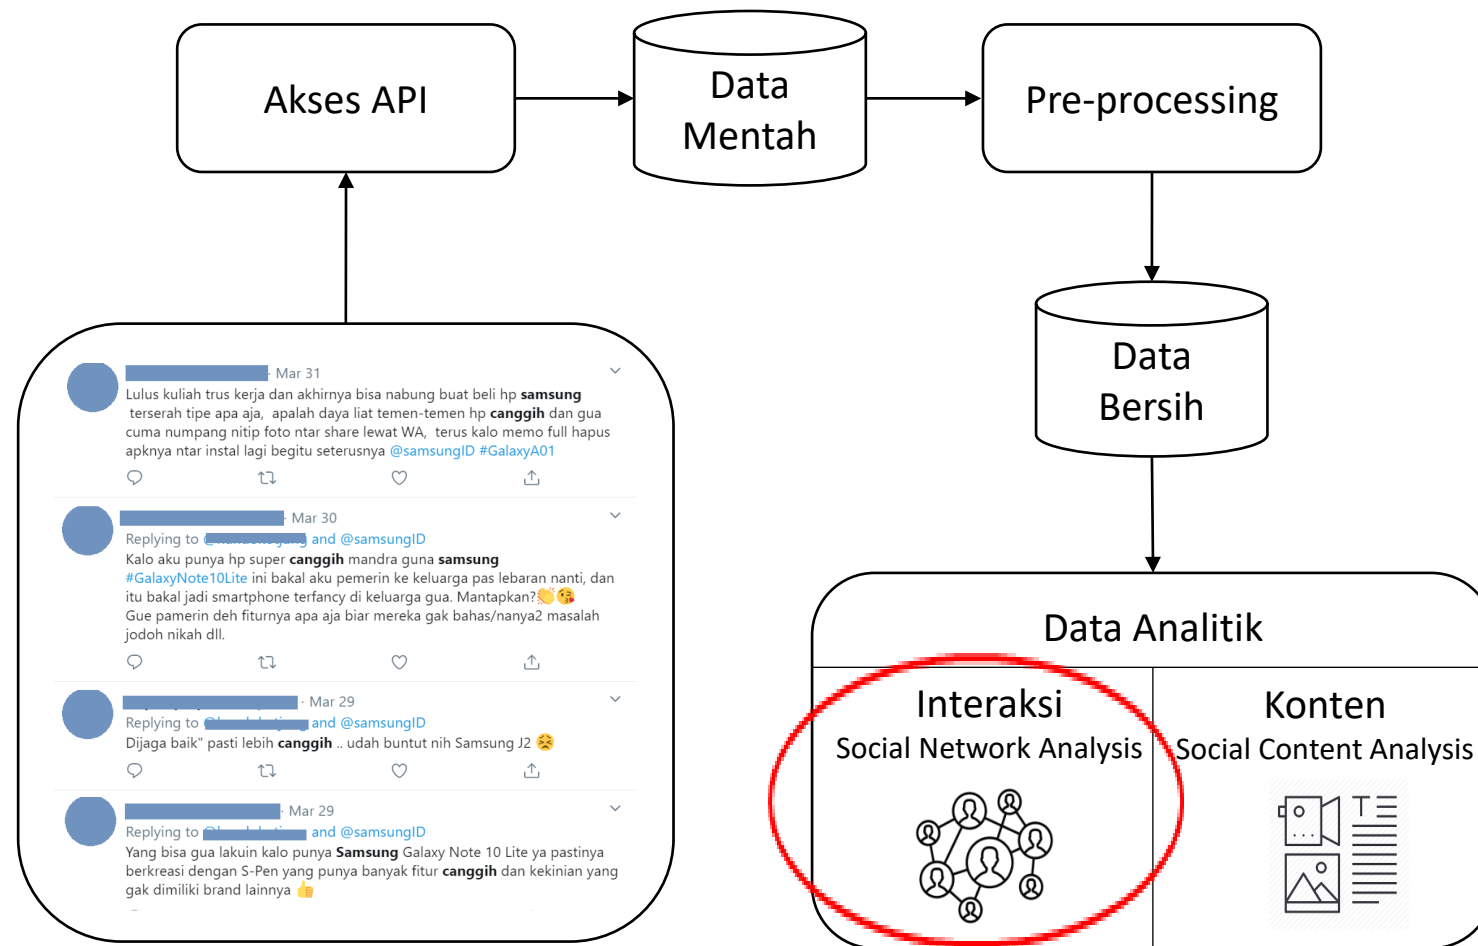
Akses API

Data Mentah

Pre-processing

Data Bersih

Data Analitik

Interaksi
Social Network Analysis

Konten
Social Content Analysis

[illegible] · Mar 31
Lulus kuliah trus kerja dan akhirnya bisa nabung buat beli hp **samsung** terserah tipe apa aja, apalah daya liat temen-temen hp **canggih** dan gua cuma numpang nitip foto ntar share lewat WA, terus kalo memo full hapus apknya ntar instal lagi begitu seterusnya @samsungID #GalaxyA01

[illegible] · Mar 30
Replying to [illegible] and @samsungID
Kalo aku punya hp super **canggih** mandra guna **samsung** #GalaxyNote10Lite ini bakal aku pemerin ke keluarga pas lebaran nanti, dan itu bakal jadi smartphone terfancy di keluarga gua. Mantapkan?
Gue pamerin deh fiturnya apa aja biar mereka gak bahas/nanya2 masalah jodoh nikah dll.

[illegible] · Mar 29
Replying to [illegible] and @samsungID
Dijaga baik" pasti lebih **canggih** .. udah buntut nih Samsung J2

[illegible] · Mar 29
Replying to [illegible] and @samsungID
Yang bisa gua lakuin kalo punya **Samsung** Galaxy Note 10 Lite ya pastinya berkreasi dengan S-Pen yang punya banyak fitur **canggih** dan kekinian yang gak dimiliki brand lainnya